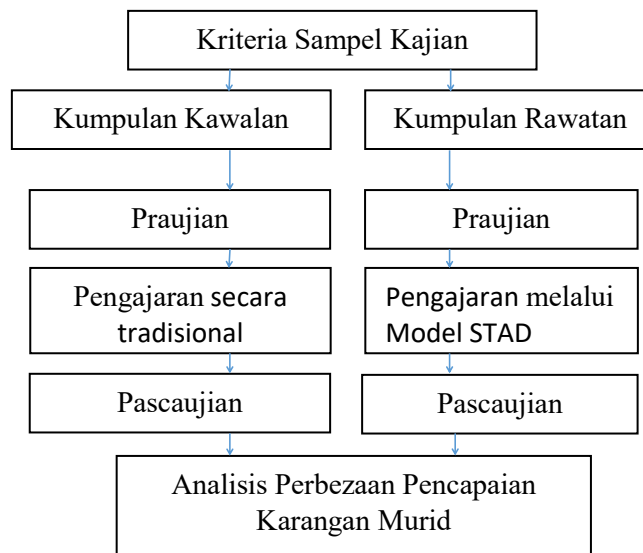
Kriteria Sampel Kajian

Kumpulan Kawalan

Praujian

Pengajaran secara tradisional

Pascaujian

Kumpulan Rawatan

Praujian

Pengajaran melalui Model STAD

Pascaujian

Analisis Perbezaan Pencapaian Karangan Murid